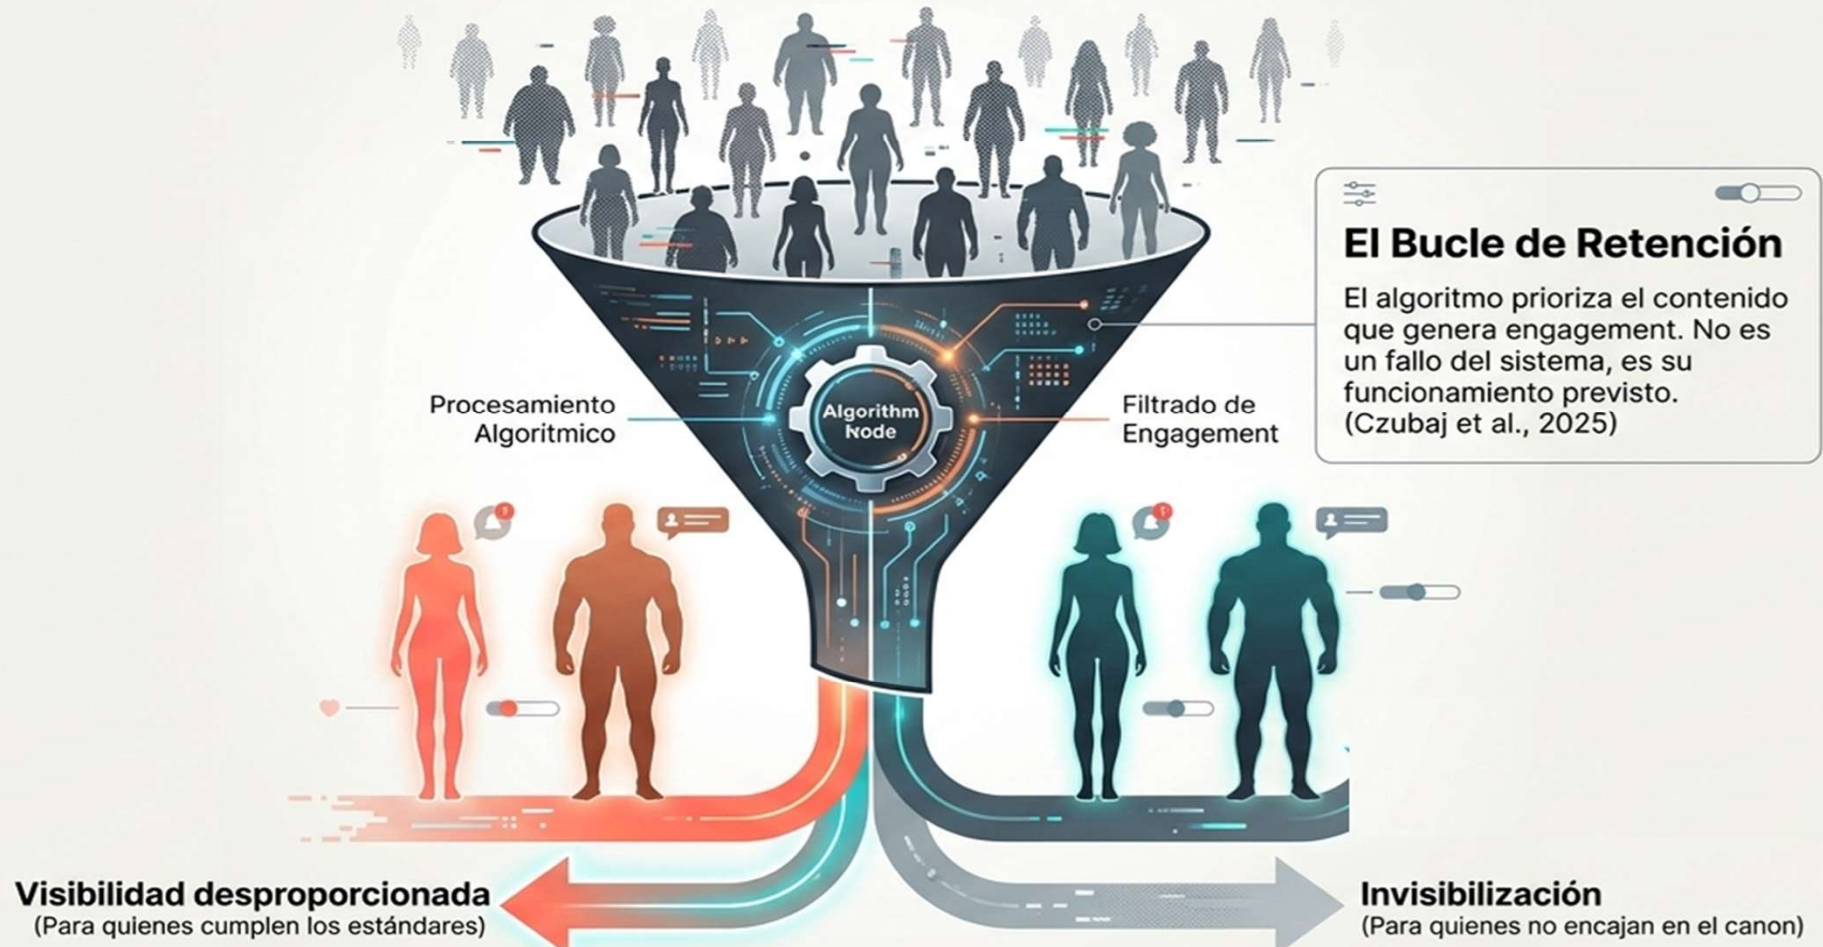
El Bucle de Retención

El algoritmo prioriza el contenido que genera engagement. No es un fallo del sistema, es su funcionamiento previsto. (Czubaj et al., 2025)

Procesamiento Algoritmico

Algorithm Node

Filtrado de Engagement

Visibilidad desproporcionada
(Para quienes cumplen los estándares)

Invisibilización
(Para quienes no encajan en el canon)